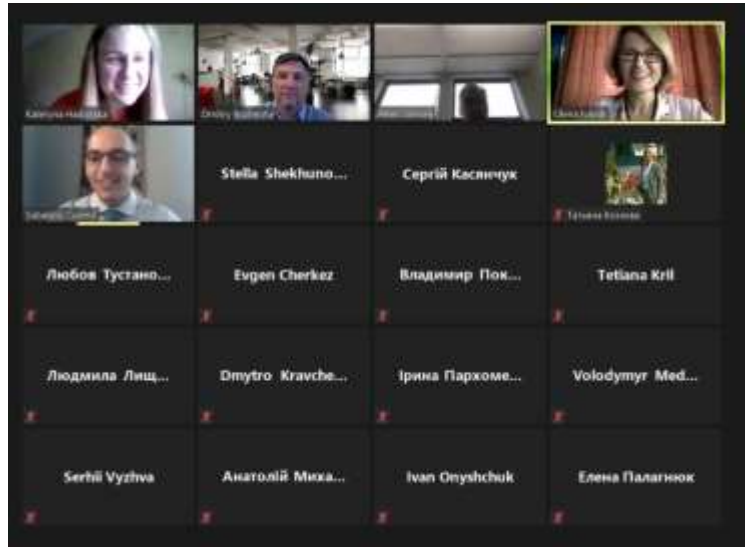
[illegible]

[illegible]

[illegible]

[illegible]

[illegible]

Stella Shekhuno...

Сергій Касянчук

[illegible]

Любов Тустано...

Evgen Cherkez

Владимир Пок...

Tetiana Kril

Людмила Лищ...

Dmytro Kravche...

Ірина Пархоме...

Volodymyr Med...

Serhii Vyzhva

Анатолій Миха...

Ivan Onyshchuk

Елена Палагнюк